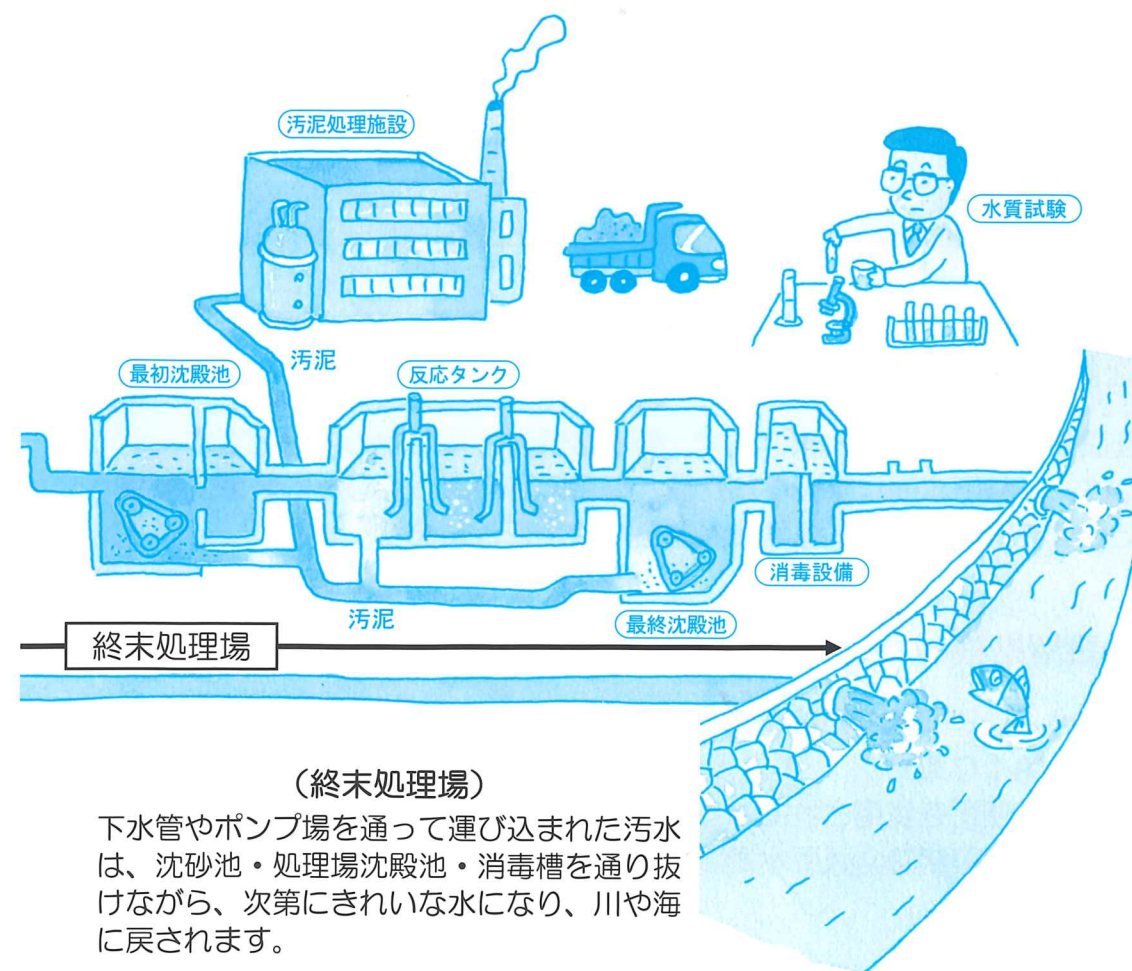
汚泥処理施設

水質試験

最初沈殿池

汚泥

反応タンク

消毒設備

汚泥

最終沈殿池

終末処理場

（終末処理場）
下水管やポンプ場を通って運び込まれた汚水は、沈砂池・処理場沈殿池・消毒槽を通り抜けながら、次第にきれいな水になり、川や海に戻されます。